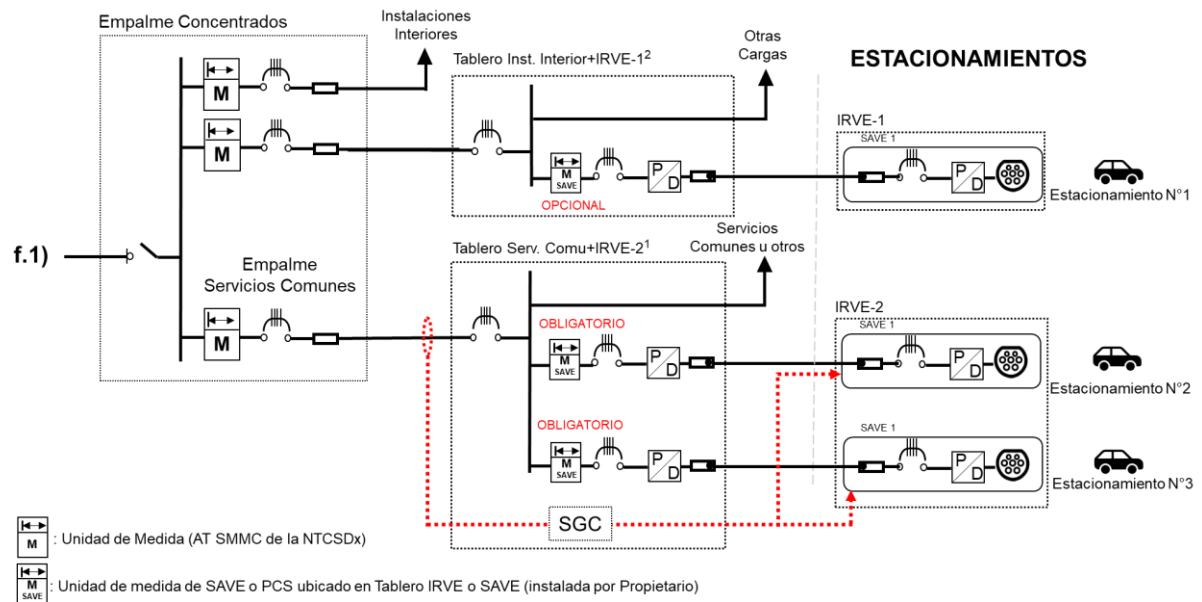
Empalme Concentrados

Instalaciones Interiores

Otras Cargas

Tablero Inst. Interior+IRVE-1$^2$

ESTACIONAMIENTOS

M

M

IRVE-1

SAVE 1

M SAVE

P D

P D

OPCIONAL

Estacionamiento N°1

f.1)

Empalme Servicios Comunes

Tablero Serv. Comu+IRVE-2$^1$

Servicios Comunes u otros

IRVE-2

M

OBLIGATORIO

SAVE 1

M SAVE

P D

P D

Estacionamiento N°2

OBLIGATORIO

SAVE 1

M SAVE

P D

P D

Estacionamiento N°3

SGC

M : Unidad de Medida (AT SMMC de la NTCSDx)

M SAVE : Unidad de medida de SAVE o PCS ubicado en Tablero IRVE o SAVE (instalada por Propietario)